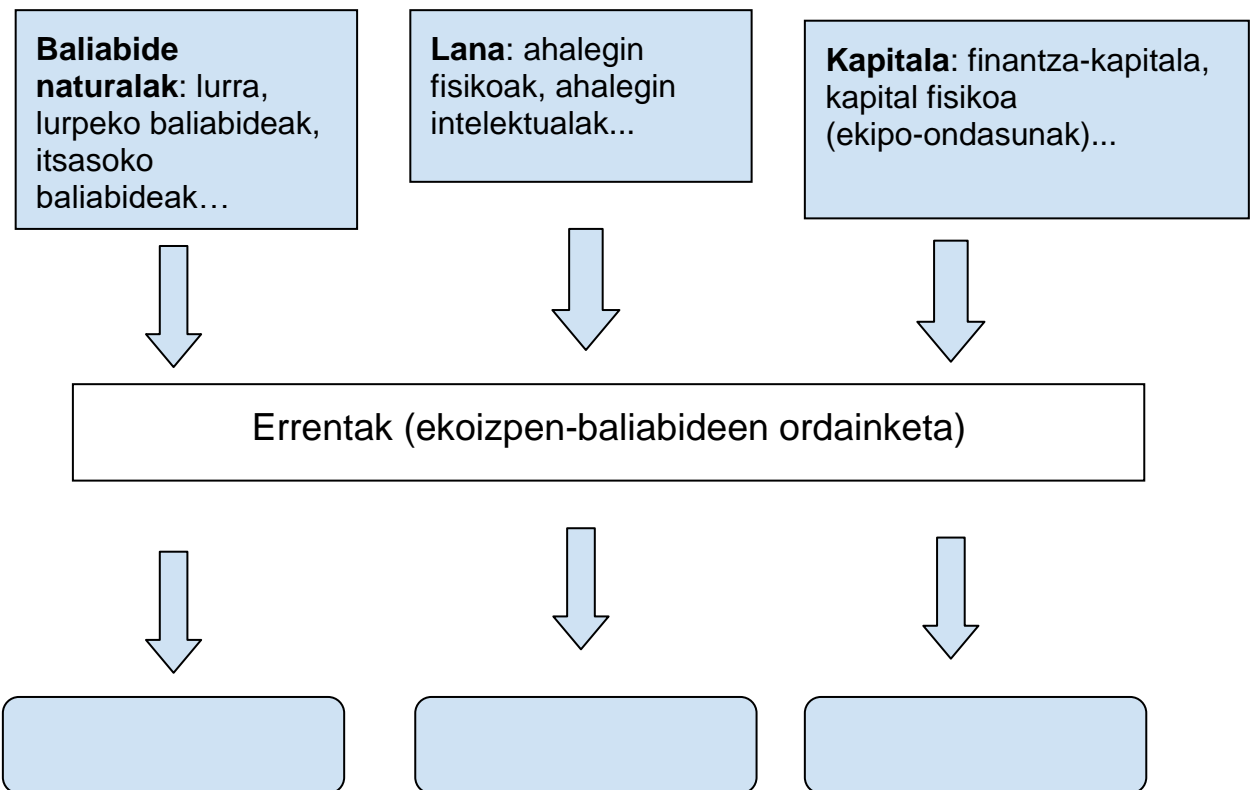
**Baliabide naturalak**: lurra, lurpeko baliabideak, itsasoko baliabideak…

**Lana**: ahalegin fisikoak, ahalegin intelektualak...

**Kapitala**: finantza-kapitala, kapital fisikoa (ekipo-ondasunak)...

Errentak (ekoizpen-baliabideen ordainketa)